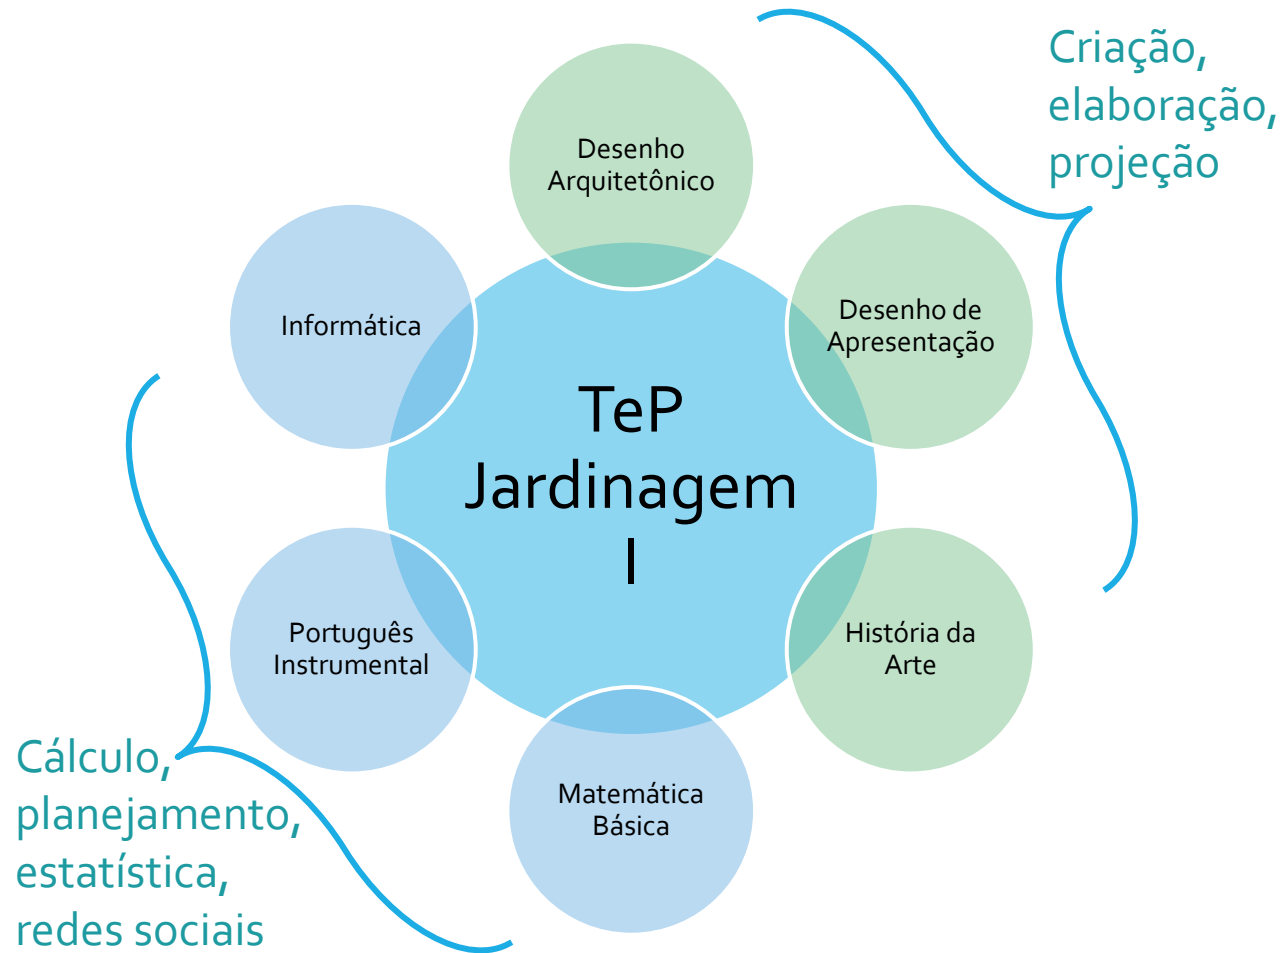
Criação, elaboração, projeção

Desenho Arquitetônico

Informática

Desenho de Apresentação

TeP Jardinagem I

Português Instrumental

História da Arte

Matemática Básica

Cálculo, planejamento, estatística, redes sociais